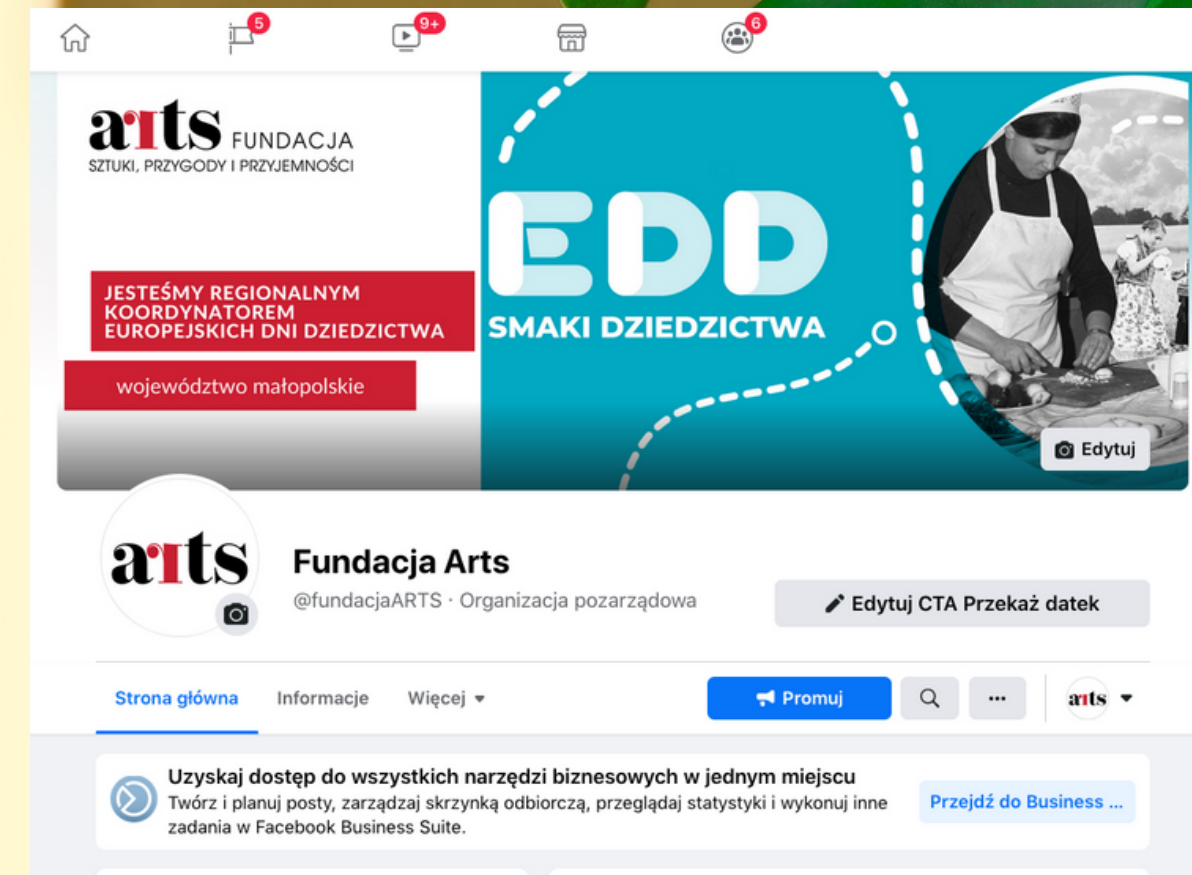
5
9+
6

arts FUNDACJA
SZTUKI, PRZYGODY I PRZYJEMNOŚCI

JESTEŚMY REGIONALNYM KOORDYNATOREM EUROPEJSKICH DNI DZIEDZICTWA

województwo małopolskie

EDD
SMAKI DZIEDZICTWA

Edytuj

arts

Fundacja Arts
@fundacjaARTS · Organizacja pozarządowa

Edytuj CTA Przekaż datek

Strona główna
Informacje
Więcej
Promuj
arts

Uzyskaj dostęp do wszystkich narzędzi biznesowych w jednym miejscu
Twórz i planuj posty, zarządzaj skrzynką odbiorczą, przeglądaj statystyki i wykonuj inne zadania w Facebook Business Suite.
Przejdź do Business ...